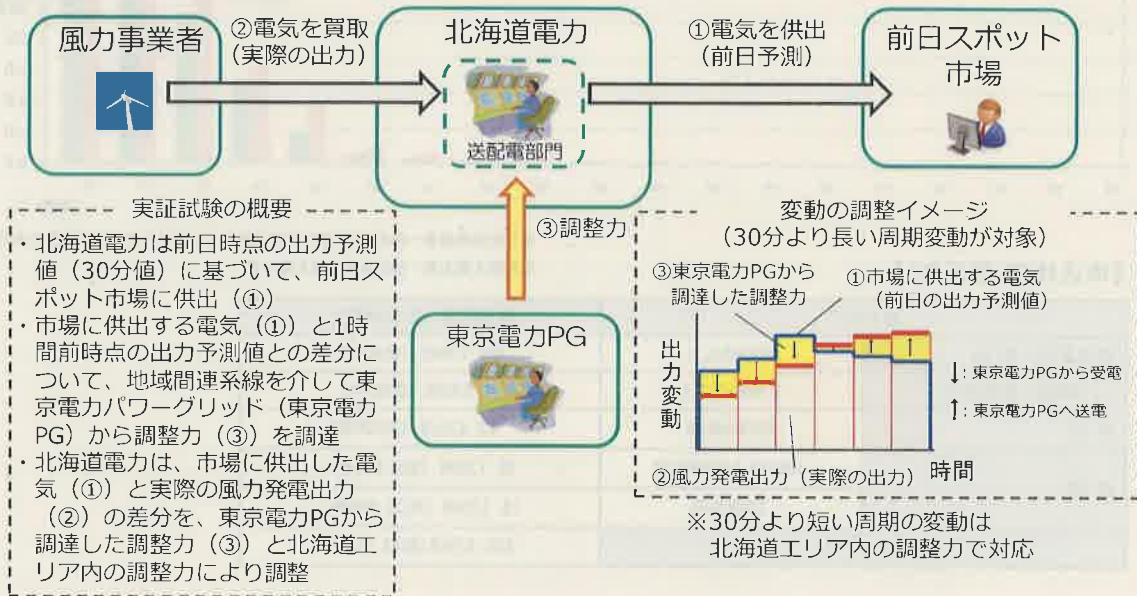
風力事業者

②電気を買取
（実際の出力）

北海道電力

送配電部門

①電気を供出
（前日予測）

前日スポット
市場

③調整力

東京電力PG

実証試験の概要

・北海道電力は前日時点の出力予測値（30分値）に基づいて、前日スポット市場に供出（①）
・市場に供出する電気（①）と1時間前時点の出力予測値との差分について、地域間連系線を介して東京電力パワーグリッド（東京電力PG）から調整力（③）を調達
・北海道電力は、市場に供出した電気（①）と実際の風力発電出力（②）の差分を、東京電力PGから調達した調整力（③）と北海道エリア内の調整力により調整

変動の調整イメージ
（30分より長い周期変動が対象）

③東京電力PGから調達した調整力

①市場に供出する電気
（前日の出力予測値）

出力変動

↓：東京電力PGから受電
↑：東京電力PGへ送電

②風力発電出力（実際の出力）

時間

※30分より短い周期の変動は
北海道エリア内の調整力で対応